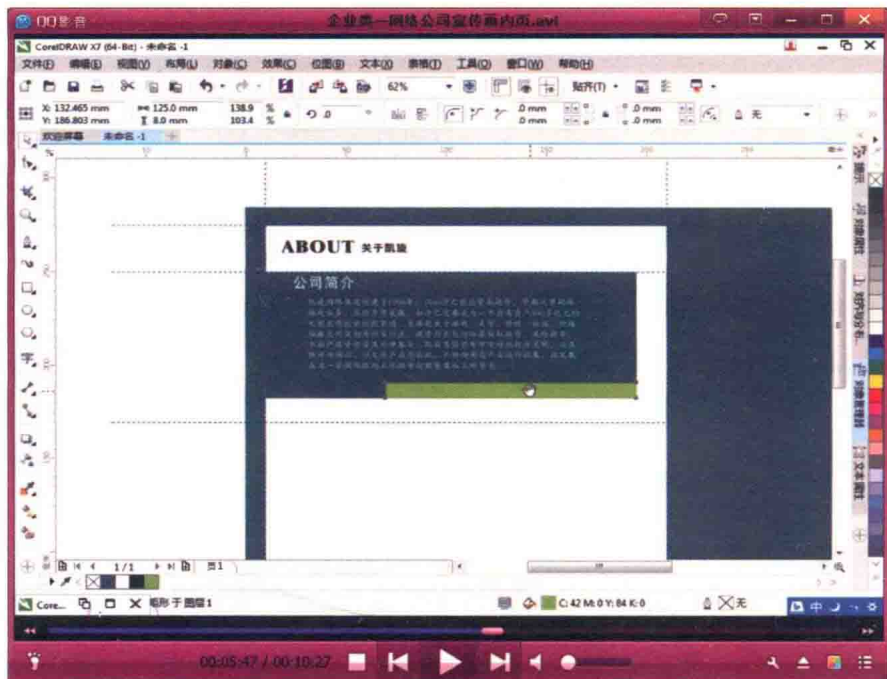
QQ影音

企业类—网络公司宣传画内页.avi

CorelDRAW X7 (64-Bit) - 未命名 -1

文件(F) 编辑(E) 视图(V) 布局(L) 对象(C) 效果(C) 位图(B) 文本(X) 表格(T) 工具(O) 窗口(W) 帮助(H)

62%

贴齐(T)

X: 132.465 mm
Y: 186.803 mm

125.0 mm
8.0 mm

138.9
103.4

%
%

.0

.0 mm
.0 mm

.0 mm
.0 mm

无

欢迎屏幕 未命名 -1

ABOUT 关于凯旋

公司简介

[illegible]

1 / 1

页1

Core...

矩形 于 图层1

C:42 M:0 Y:84 K:0

无

中

00:05:47 / 00:10:27